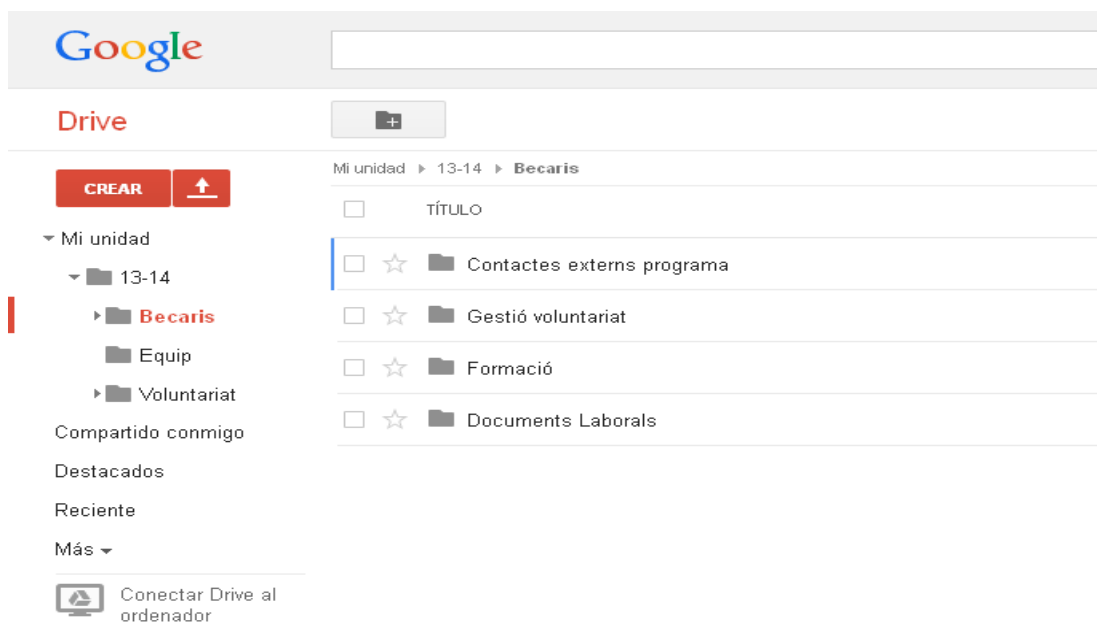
Google

Drive

Mi unidad ▸ 13-14 ▸ Becaris

CREAR

TÍTULO

Mi unidad

13-14

Becaris

Equip

Voluntariat

Compartido conmigo

Destacados

Reciente

Más

Conectar Drive al ordenador

Contactes externs programa

Gestió voluntariat

Formació

Documents Laborals